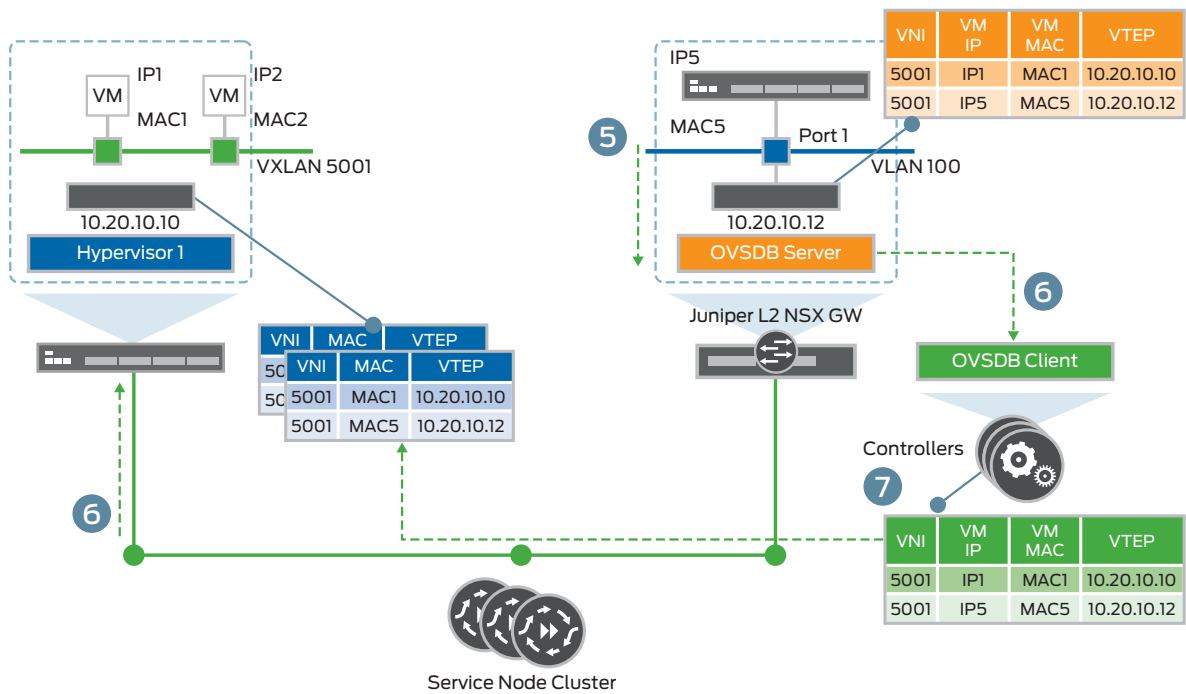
IP1

VM

MAC1

IP2

VM

MAC2

VXLAN 5001

10.20.10.10

Hypervisor 1

| VNI | VM IP | VM MAC | VTEP |
|---|---|---|---|
| 5001 | IP1 | MAC1 | 10.20.10.10 |
| 5001 | IP5 | MAC5 | 10.20.10.12 |

IP5

5

MAC5

Port 1

VLAN 100

10.20.10.12

OVSDB Server

6

Juniper L2 NSX GW

OVSDB Client

| VNI | MAC | VTEP |
|---|---|---|
| 50 | | |
| 50 | | |

| VNI | MAC | VTEP |
|---|---|---|
| 5001 | MAC1 | 10.20.10.10 |
| 5001 | MAC5 | 10.20.10.12 |

Controllers

7

6

| VNI | VM IP | VM MAC | VTEP |
|---|---|---|---|
| 5001 | IP1 | MAC1 | 10.20.10.10 |
| 5001 | IP5 | MAC5 | 10.20.10.12 |

Service Node Cluster